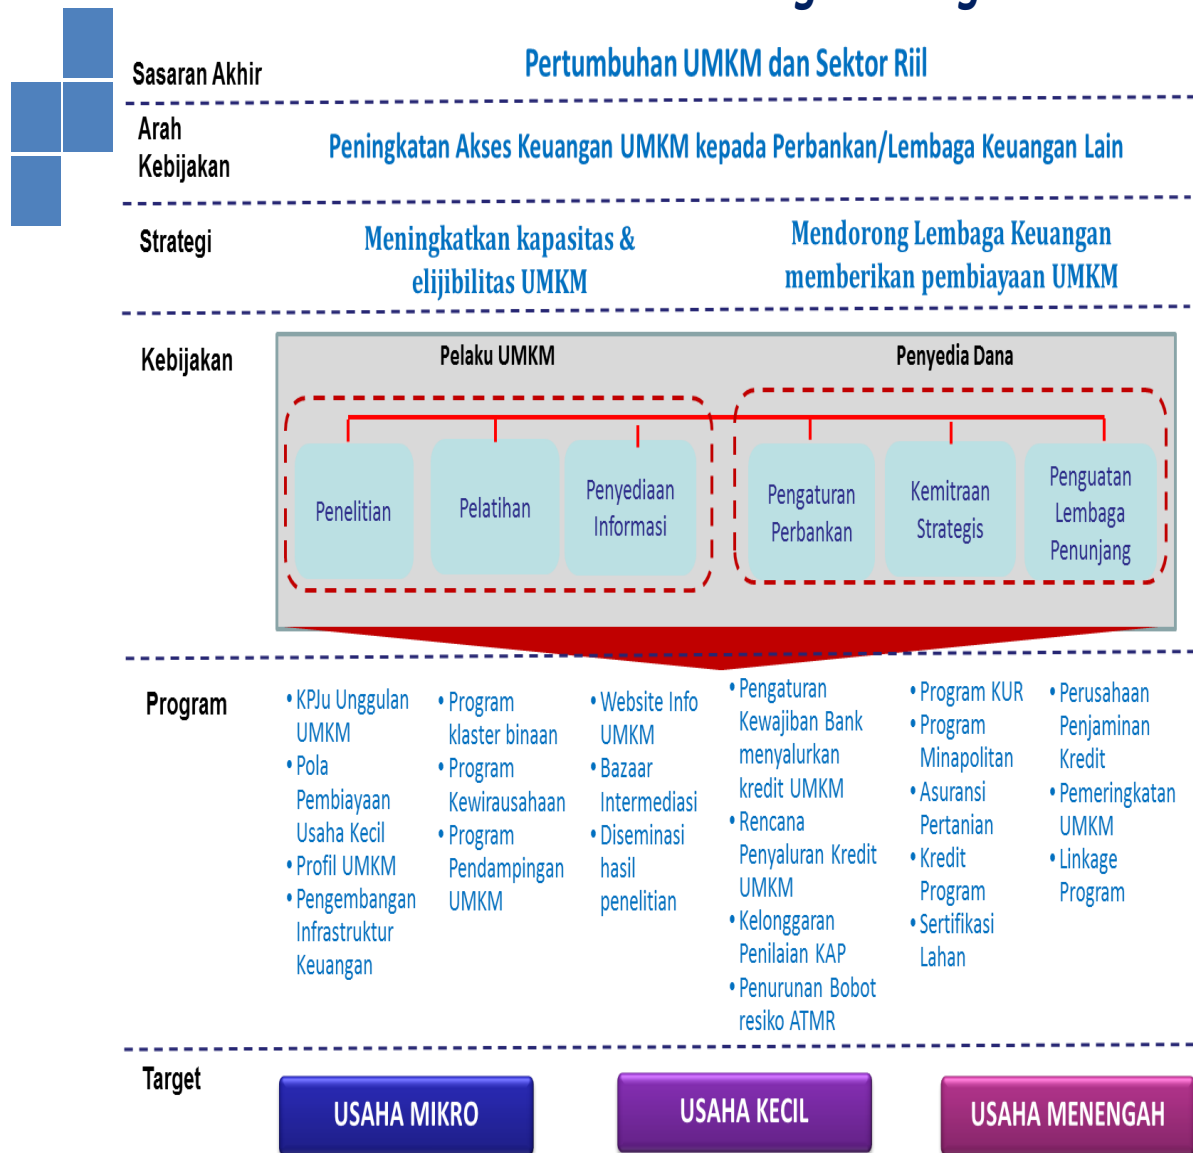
Sasaran Akhir

Pertumbuhan UMKM dan Sektor Riil

Arah Kebijakan

Peningkatan Akses Keuangan UMKM kepada Perbankan/Lembaga Keuangan Lain

Strategi

Meningkatkan kapasitas & elijibilitas UMKM

Mendorong Lembaga Keuangan memberikan pembiayaan UMKM

Kebijakan

Pelaku UMKM

Penyedia Dana

Penelitian

Pelatihan

Penyediaan Informasi

Pengaturan Perbankan

Kemitraan Strategis

Penguatan Lembaga Penunjang

Program

• KPJu Unggulan UMKM
• Pola Pembiayaan Usaha Kecil
• Profil UMKM
• Pengembangan Infrastruktur Keuangan

• Program klaster binaan
• Program Kewirausahaan
• Program Pendampingan UMKM

• Website Info UMKM
• Bazaar Intermediasi
• Diseminasi hasil penelitian

• Pengaturan Kewajiban Bank menyalurkan kredit UMKM
• Rencana Penyaluran Kredit UMKM
• Kelonggaran Penilaian KAP
• Penurunan Bobot resiko ATMR

• Program KUR
• Program Minapolitan
• Asuransi Pertanian
• Kredit Program
• Sertifikasi Lahan

• Perusahaan Penjaminan Kredit
• Pemeringkatan UMKM
• Linkage Program

Target

USAHA MIKRO

USAHA KECIL

USAHA MENENGAH